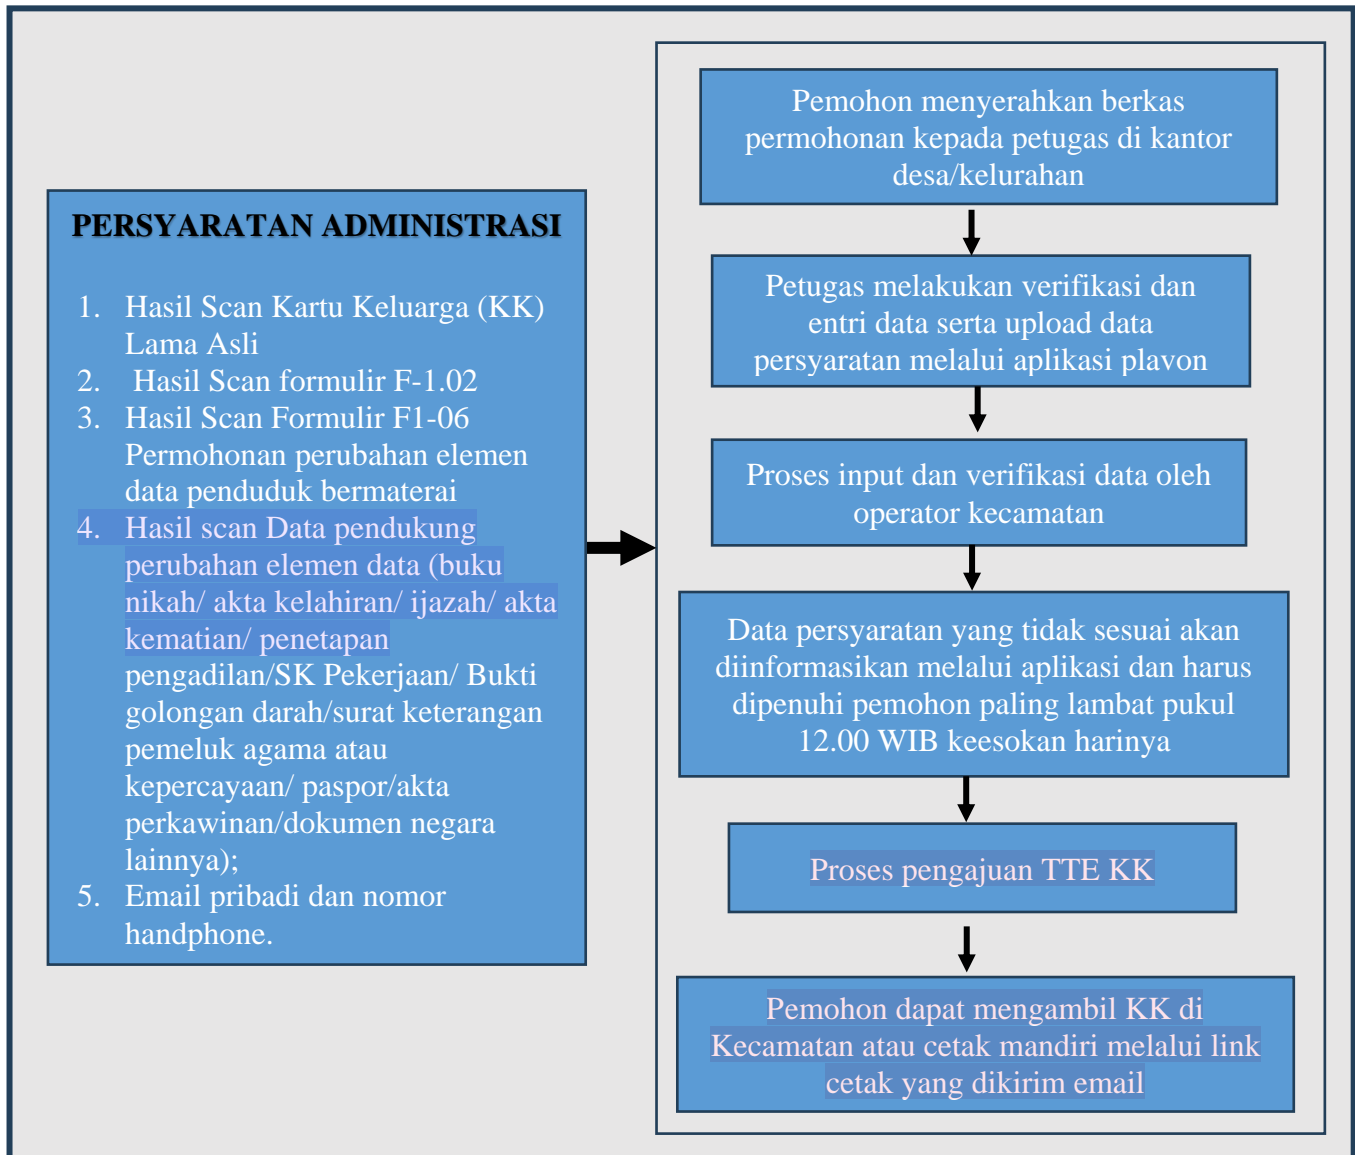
PERSYARATAN ADMINISTRASI

1. Hasil Scan Kartu Keluarga (KK) Lama Asli
2. Hasil Scan formulir F-1.02
3. Hasil Scan Formulir F1-06 Permohonan perubahan elemen data penduduk bermaterai
4. Hasil scan Data pendukung perubahan elemen data (buku nikah/ akta kelahiran/ ijazah/ akta kematian/ penetapan pengadilan/SK Pekerjaan/ Bukti golongan darah/surat keterangan pemeluk agama atau kepercayaan/ paspor/akta perkawinan/dokumen negara lainnya);
5. Email pribadi dan nomor handphone.

Pemohon menyerahkan berkas permohonan kepada petugas di kantor desa/kelurahan

Petugas melakukan verifikasi dan entri data serta upload data persyaratan melalui aplikasi plavon

Proses input dan verifikasi data oleh operator kecamatan

Data persyaratan yang tidak sesuai akan diinformasikan melalui aplikasi dan harus dipenuhi pemohon paling lambat pukul 12.00 WIB keesokan harinya

Proses pengajuan TTE KK

Pemohon dapat mengambil KK di Kecamatan atau cetak mandiri melalui link cetak yang dikirim email